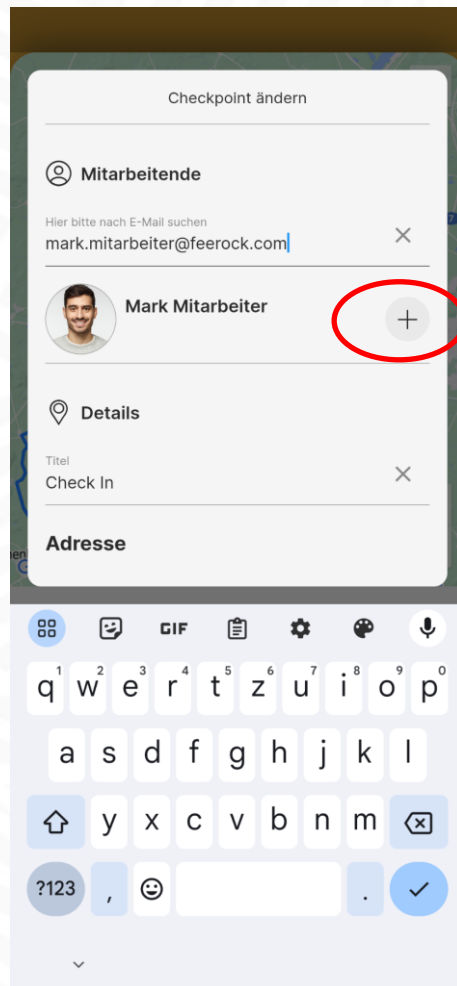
Checkpoint ändern

Mitarbeitende

Hier bitte nach E-Mail suchen
mark.mitarbeiter@feerock.com

Mark Mitarbeiter

Details

Titel
Check In

Adresse

GIF

1 q 2 w 3 e 4 r 5 t 6 z 7 u 8 i 9 o 0 p
a s d f g h j k l
y x c v b n m
?123 , .